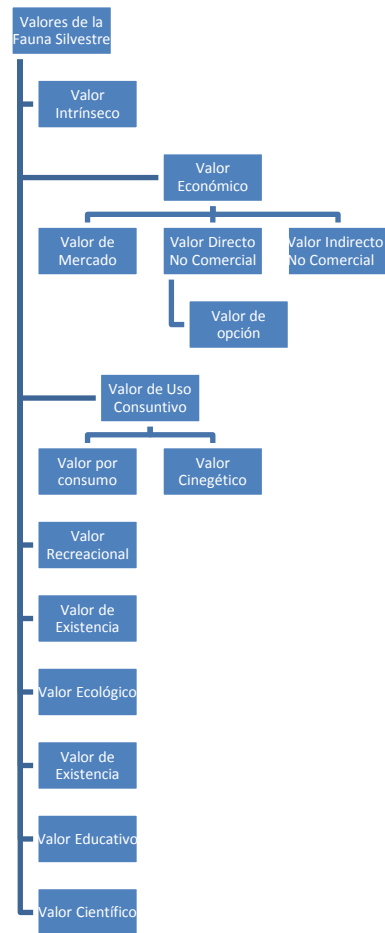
Valores de la Fauna Silvestre

Valor Intrínseco

Valor Económico

Valor de Mercado

Valor Directo No Comercial

Valor Indirecto No Comercial

Valor de opción

Valor de Uso Consuntivo

Valor por consumo

Valor Cinegético

Valor Recreacional

Valor de Existencia

Valor Ecológico

Valor de Existencia

Valor Educativo

Valor Científico